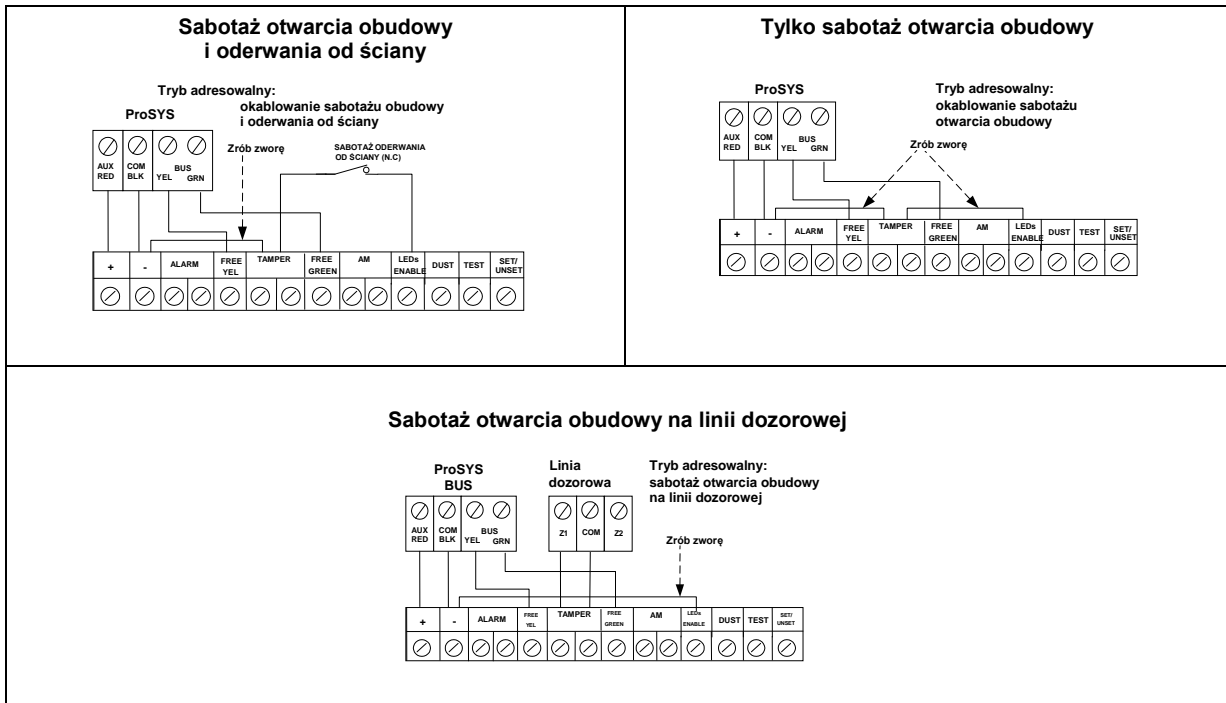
Sabotaż otwarcia obudowy i oderwania od ściany

Tryb adresowalny:
okablowanie sabotażu obudowy i oderwania od ściany

ProSYS

AUX RED
COM BLK
BUS YEL GRN

Zrób zworę

SABOTAŻ ODERWANIA OD ŚCIANY (N.C)

| + | - | ALARM | FREE YEL | TAMPER | FREE GREEN | AM | LEDs ENABLE | DUST | TEST | SET/ UNSET |
|---|---|---|---|---|---|---|---|---|---|---|

Tylko sabotaż otwarcia obudowy

ProSYS

Tryb adresowalny:
okablowanie sabotażu otwarcia obudowy

AUX RED
COM BLK
BUS YEL GRN

Zrób zworę

| + | - | ALARM | FREE YEL | TAMPER | FREE GREEN | AM | LEDs ENABLE | DUST | TEST | SET/ UNSET |
|---|---|---|---|---|---|---|---|---|---|---|

Sabotaż otwarcia obudowy na linii dozorowej

ProSYS BUS

Linia dozorowa

Tryb adresowalny:
sabotaż otwarcia obudowy na linii dozorowej

AUX RED
COM BLK
BUS YEL GRN

Z1
COM
Z2

Zrób zworę

| + | - | ALARM | FREE YEL | TAMPER | FREE GREEN | AM | LEDs ENABLE | DUST | TEST | SET/ UNSET |
|---|---|---|---|---|---|---|---|---|---|---|